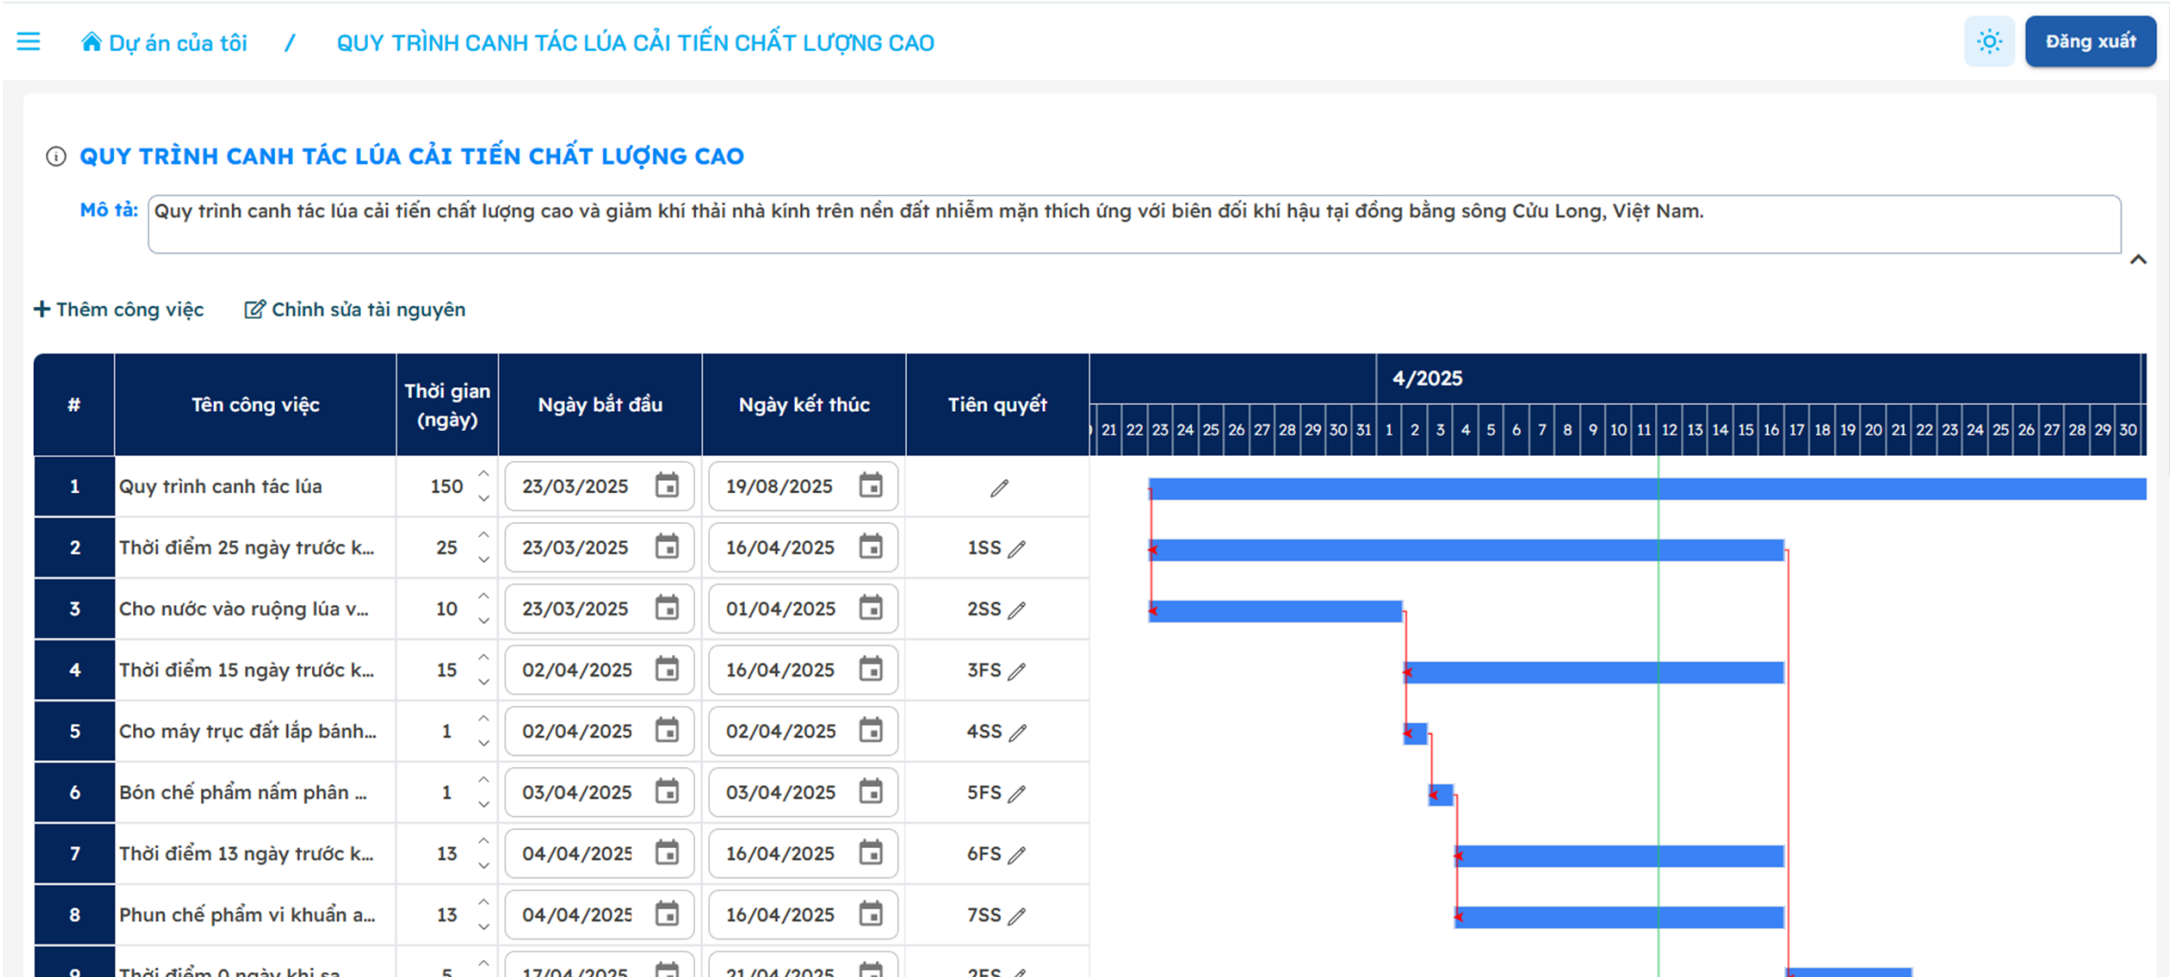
Dự án của tôi / QUY TRÌNH CANH TÁC LÚA CẢI TIẾN CHẤT LƯỢNG CAO

Đăng xuất

QUY TRÌNH CANH TÁC LÚA CẢI TIẾN CHẤT LƯỢNG CAO

Mô tả: Quy trình canh tác lúa cải tiến chất lượng cao và giảm khí thải nhà kính trên nền đất nhiễm mặn thích ứng với biến đổi khí hậu tại đồng bằng sông Cửu Long, Việt Nam.

+ Thêm công việc
Chỉnh sửa tài nguyên

4/2025

21 22 23 24 25 26 27 28 29 30 31 1 2 3 4 5 6 7 8 9 10 11 12 13 14 15 16 17 18 19 20 21 22 23 24 25 26 27 28 29 30

| # | Tên công việc | Thời gian (ngày) | Ngày bắt đầu | Ngày kết thúc | Tiên quyết |
|---|---|---|---|---|---|
| 1 | Quy trình canh tác lúa | 150 | 23/03/2025 | 19/08/2025 | |
| 2 | Thời điểm 25 ngày trước k... | 25 | 23/03/2025 | 16/04/2025 | 1SS |
| 3 | Cho nước vào ruộng lúa v... | 10 | 23/03/2025 | 01/04/2025 | 2SS |
| 4 | Thời điểm 15 ngày trước k... | 15 | 02/04/2025 | 16/04/2025 | 3FS |
| 5 | Cho máy trục đất lắp bánh... | 1 | 02/04/2025 | 02/04/2025 | 4SS |
| 6 | Bón chế phẩm nấm phân ... | 1 | 03/04/2025 | 03/04/2025 | 5FS |
| 7 | Thời điểm 13 ngày trước k... | 13 | 04/04/2025 | 16/04/2025 | 6FS |
| 8 | Phun chế phẩm vi khuẩn a... | 13 | 04/04/2025 | 16/04/2025 | 7SS |
| 9 | Thời điểm 0 ngày khi sa... | 5 | 17/04/2025 | 21/04/2025 | 2FS |